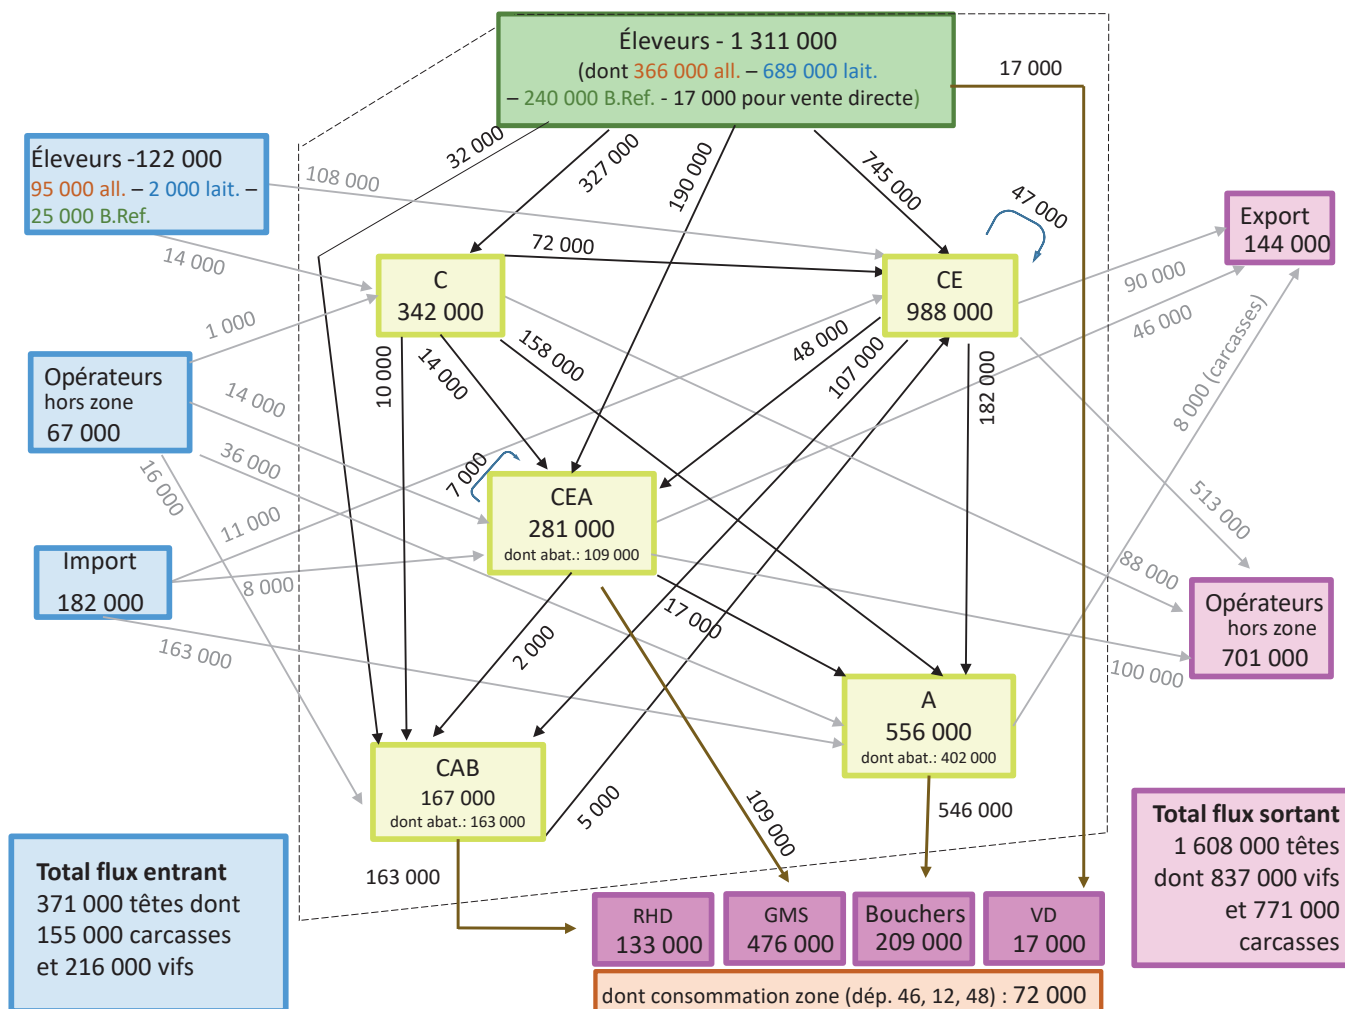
Éleveurs - 1 311 000
(dont 366 000 all. – 689 000 lait.
– 240 000 B.Ref. - 17 000 pour vente directe)

17 000

Éleveurs -122 000
95 000 all. – 2 000 lait. –
25 000 B.Ref.

108 000

32 000

327 000

190 000

745 000

47 000

Export
144 000

14 000

C
342 000

72 000

CE
988 000

90 000

46 000

1 000

158 000

48 000

8 000 (carcasses)

Opérateurs
hors zone
67 000

10 000

14 000

107 000

182 000

14 000

36 000

7 000

CEA
281 000
dont abat.: 109 000

513 000

16 000

11 000

88 000

Import
182 000

8 000

17 000

Opérateurs
hors zone
701 000

163 000

2 000

100 000

A
556 000
dont abat.: 402 000

CAB
167 000
dont abat.: 163 000

5 000

109 000

546 000

Total flux sortant
1 608 000 têtes
dont 837 000 vifs
et 771 000
carcasses

Total flux entrant
371 000 têtes dont
155 000 carcasses
et 216 000 vifs

163 000

RHD
133 000

GMS
476 000

Bouchers
209 000

VD
17 000

dont consommation zone (dép. 46, 12, 48) : 72 000